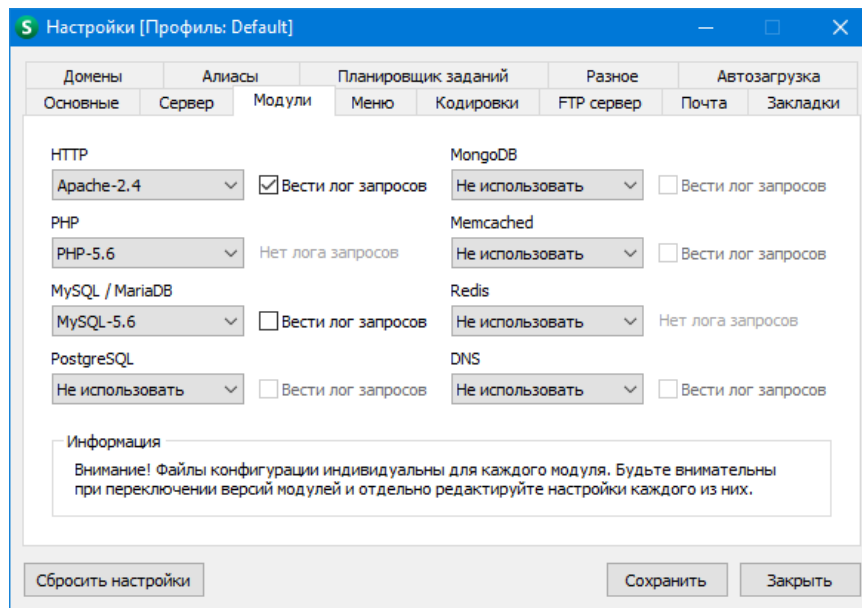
S Настройки [Профиль: Default]

Домены | Алиасы | Планировщик заданий | Разное | Автозагрузка
Основные | Сервер | Модули | Меню | Кодировки | FTP сервер | Почта | Закладки

HTTP
Apache-2.4
Вести лог запросов

MongoDB
Не использовать
Вести лог запросов

PHP
PHP-5.6
Нет лога запросов

Memcached
Не использовать
Вести лог запросов

MySQL / MariaDB
MySQL-5.6
Вести лог запросов

Redis
Не использовать
Нет лога запросов

PostgreSQL
Не использовать
Вести лог запросов

DNS
Не использовать
Вести лог запросов

Информация
Внимание! Файлы конфигурации индивидуальны для каждого модуля. Будьте внимательны при переключении версий модулей и отдельно редактируйте настройки каждого из них.

Сбросить настройки
Сохранить
Закрыть